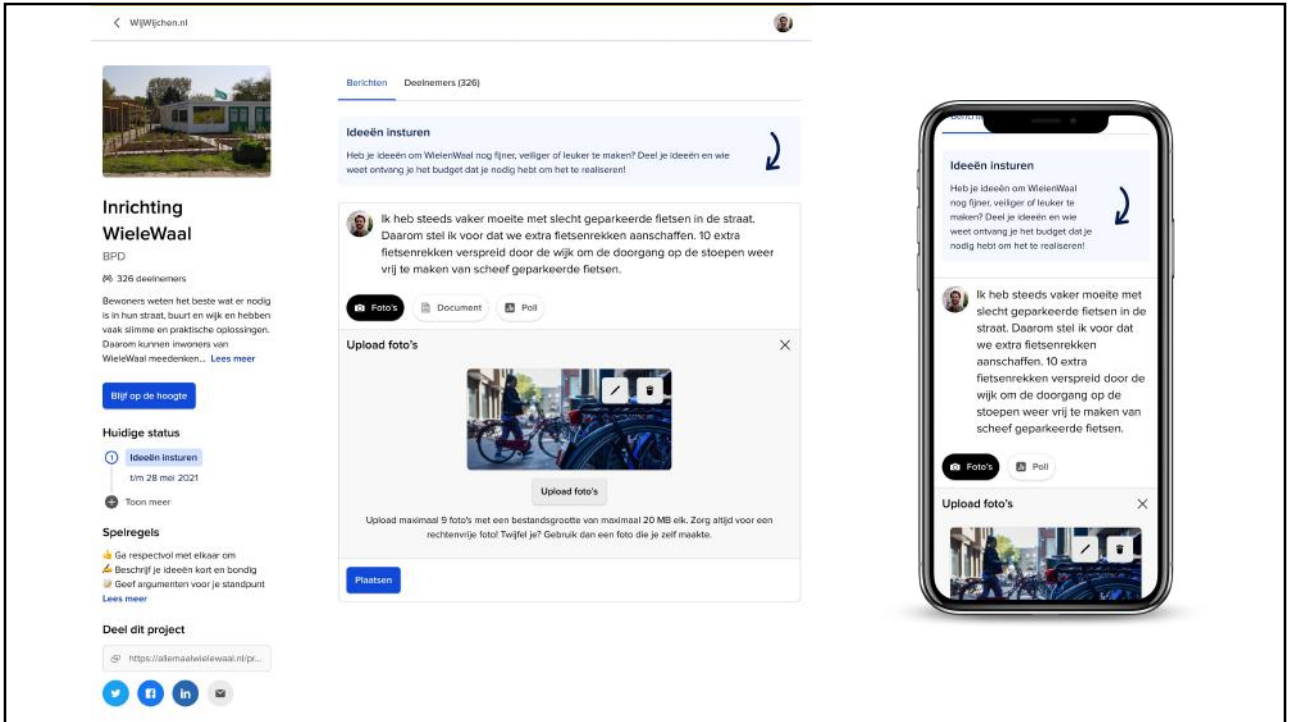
< WijWijchen.nl

Inrichting WieleWaal

BPD

326 deelnemers

Bewoners weten het beste wat er nodig is in hun straat, buurt en wijk en hebben vaak slimme en praktische oplossingen. Daarom kunnen inwoners van WieleWaal meedenken... Lees meer

Blijf op de hoogte

Huidige status

Ideeën insturen

t/m 28 mei 2021

Toon meer

Speelregels

👍 Ge respectvol met elkaar om
✍ Beschrijf je ideeën kort en bondig
Geef argumenten voor je standpunt
Lees meer

Deel dit project

https://allemaalwielewaal.nl/pr...

Berichten Deelnemers (326)

Ideeën insturen

Heb je ideeën om WielenWaal nog fijner, veiliger of leuker te maken? Deel je ideeën en wie weet ontvang je het budget dat je nodig hebt om het te realiseren!

Ik heb steeds vaker moeite met slecht geparkeerde fietsen in de straat. Daarom stel ik voor dat we extra fietsenrekken aanschaffen. 10 extra fietsenrekken verspreid door de wijk om de doorgang op de stoepen weer vrij te maken van scheef geparkeerde fietsen.

Foto's Document Poll

Upload foto's

Upload foto's

Upload maximaal 9 foto's met een bestandsgrootte van maximaal 20 MB elk. Zorg altijd voor een rechtenvrije foto! Twijfel je? Gebruik dan een foto die je zelf maakte.

Plaatsen

Berichten

Ideeën insturen

Heb je ideeën om WielenWaal nog fijner, veiliger of leuker te maken? Deel je ideeën en wie weet ontvang je het budget dat je nodig hebt om het te realiseren!

Ik heb steeds vaker moeite met slecht geparkeerde fietsen in de straat. Daarom stel ik voor dat we extra fietsenrekken aanschaffen. 10 extra fietsenrekken verspreid door de wijk om de doorgang op de stoepen weer vrij te maken van scheef geparkeerde fietsen.

Foto's Poll

Upload foto's